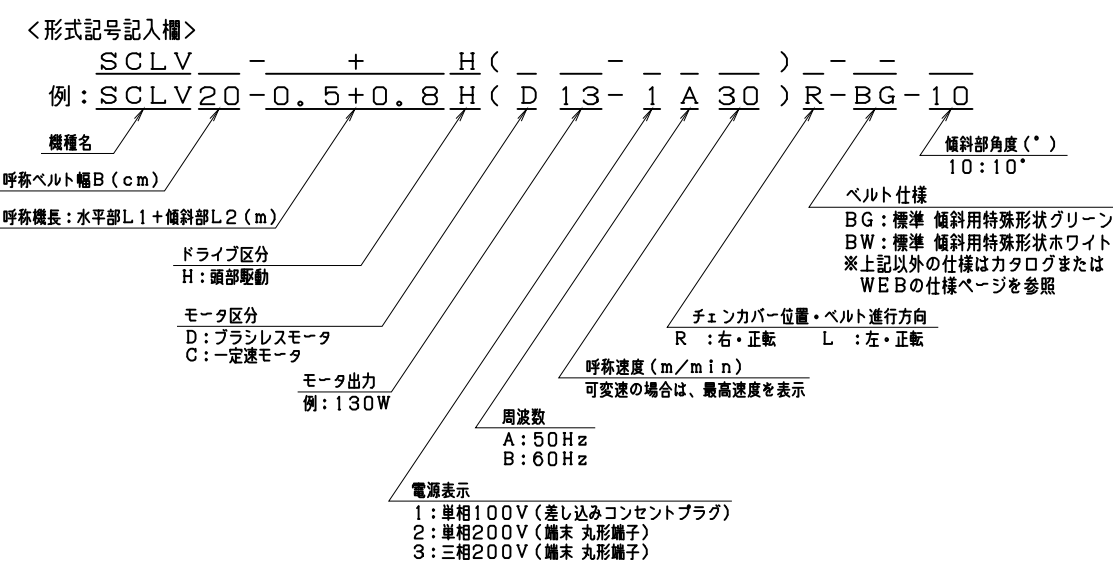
＜形式記号記入欄＞

SCLV＿－＿＋＿H（＿ ＿－＿ ＿ ＿）＿－＿ ＿

例：SCLV20－0.5+0.8H（D 13－1 A 30）R－BG－10

機種名

呼称ベルト幅B（cm）

呼称機長：水平部L1＋傾斜部L2（m）

ドライブ区分
H：頭部駆動

モータ区分
D：ブラシレスモータ
C：一定速モータ

モータ出力
例：130W

電源表示
1：単相100V（差し込みコンセントプラグ）
2：単相200V（端末 丸形端子）
3：三相200V（端末 丸形端子）

周波数
A：50Hz
B：60Hz

呼称速度（m／min）
可変速の場合は、最高速度を表示

チェンカバー位置・ベルト進行方向
R ：右・正転　L ：左・正転

ベルト仕様
BG：標準 傾斜用特殊形状グリーン
BW：標準 傾斜用特殊形状ホワイト
※上記以外の仕様はカタログまたは WEBの仕様ページを参照

傾斜部角度（°）
10：10°